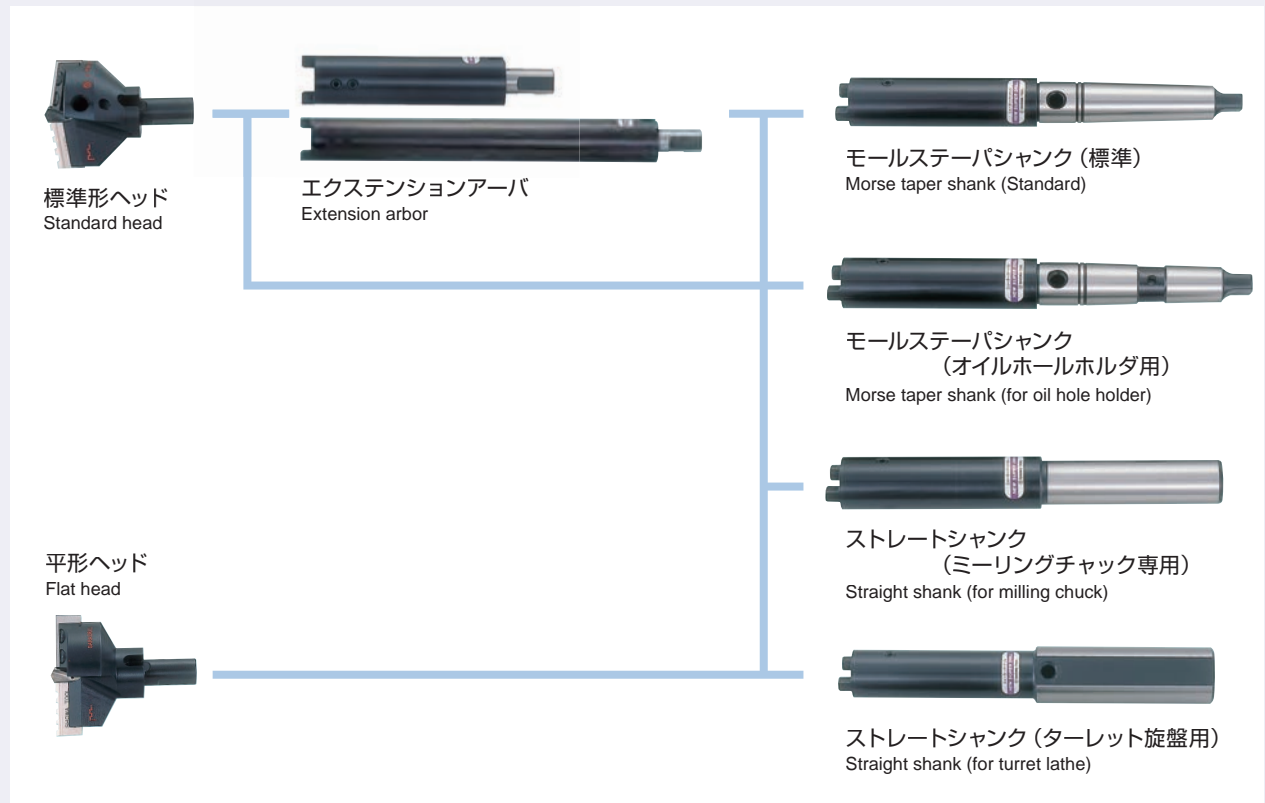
標準形ヘッド
Standard head

エクステンションアーバ
Extension arbor

モールステーパシャンク（標準）
Morse taper shank (Standard)

モールステーパシャンク（オイルホールホルダ用）
Morse taper shank (for oil hole holder)

ストレートシャンク（ミーリングチャック専用）
Straight shank (for milling chuck)

平形ヘッド
Flat head

ストレートシャンク（ターレット旋盤用）
Straight shank (for turret lathe)